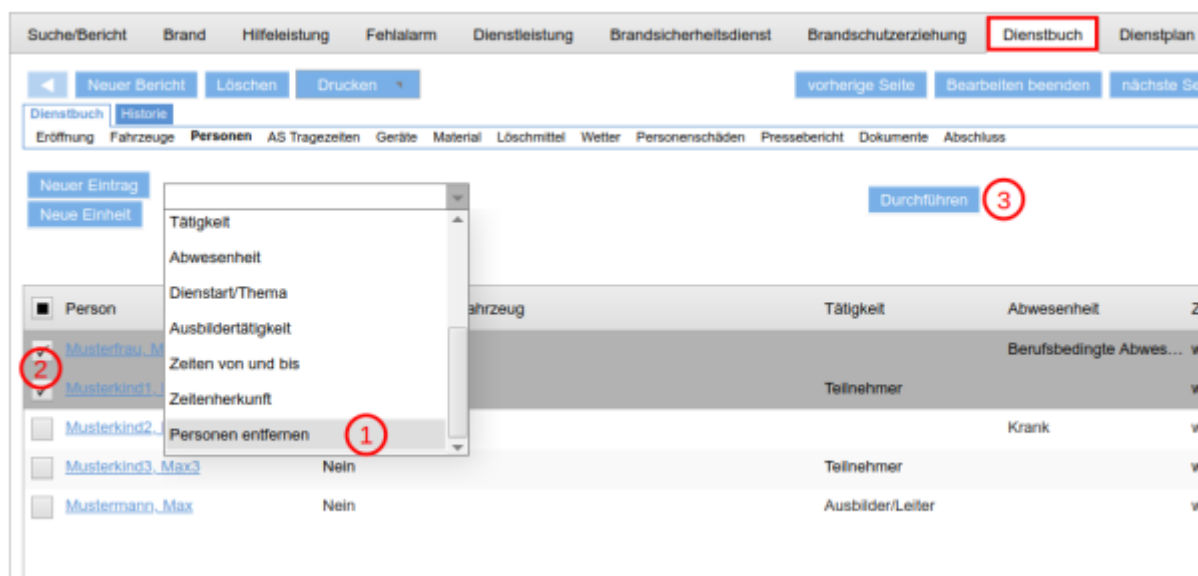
Suche/Bericht Brand Hilfeleistung Fehlalarm Dienstleistung Brandsicherheitsdienst Brandschutzerziehung Dienstbuch Dienstplan

Neuer Bericht Löschen Drucken vorherige Seite Bearbeiten beenden nächste Se

Dienstbuch Historie

Eröffnung Fahrzeuge Personen AS Tragezeiten Geräte Material Löschmittel Wetter Personenschäden Pressebericht Dokumente Abschluss

Neuer Eintrag
Neue Einheit

Tätigkeit
Abwesenheit
Dienstart/Thema
Ausbildertätigkeit
Zeiten von und bis
Zeitenherkunft
Personen entfernen 1

Durchführen 3

| Person | Fahrzeug | Tätigkeit | Abwesenheit | Z |
|---|---|---|---|---|
| 2 Musterfrau, M | | | Berufsbedingte Abwes… | w |
| Musterkind1, | | Teilnehmer | | w |
| Musterkind2, | | | Krank | w |
| Musterkind3, Max3 | Nein | Teilnehmer | | w |
| Mustermann, Max | Nein | Ausbilder/Leiter | | w |